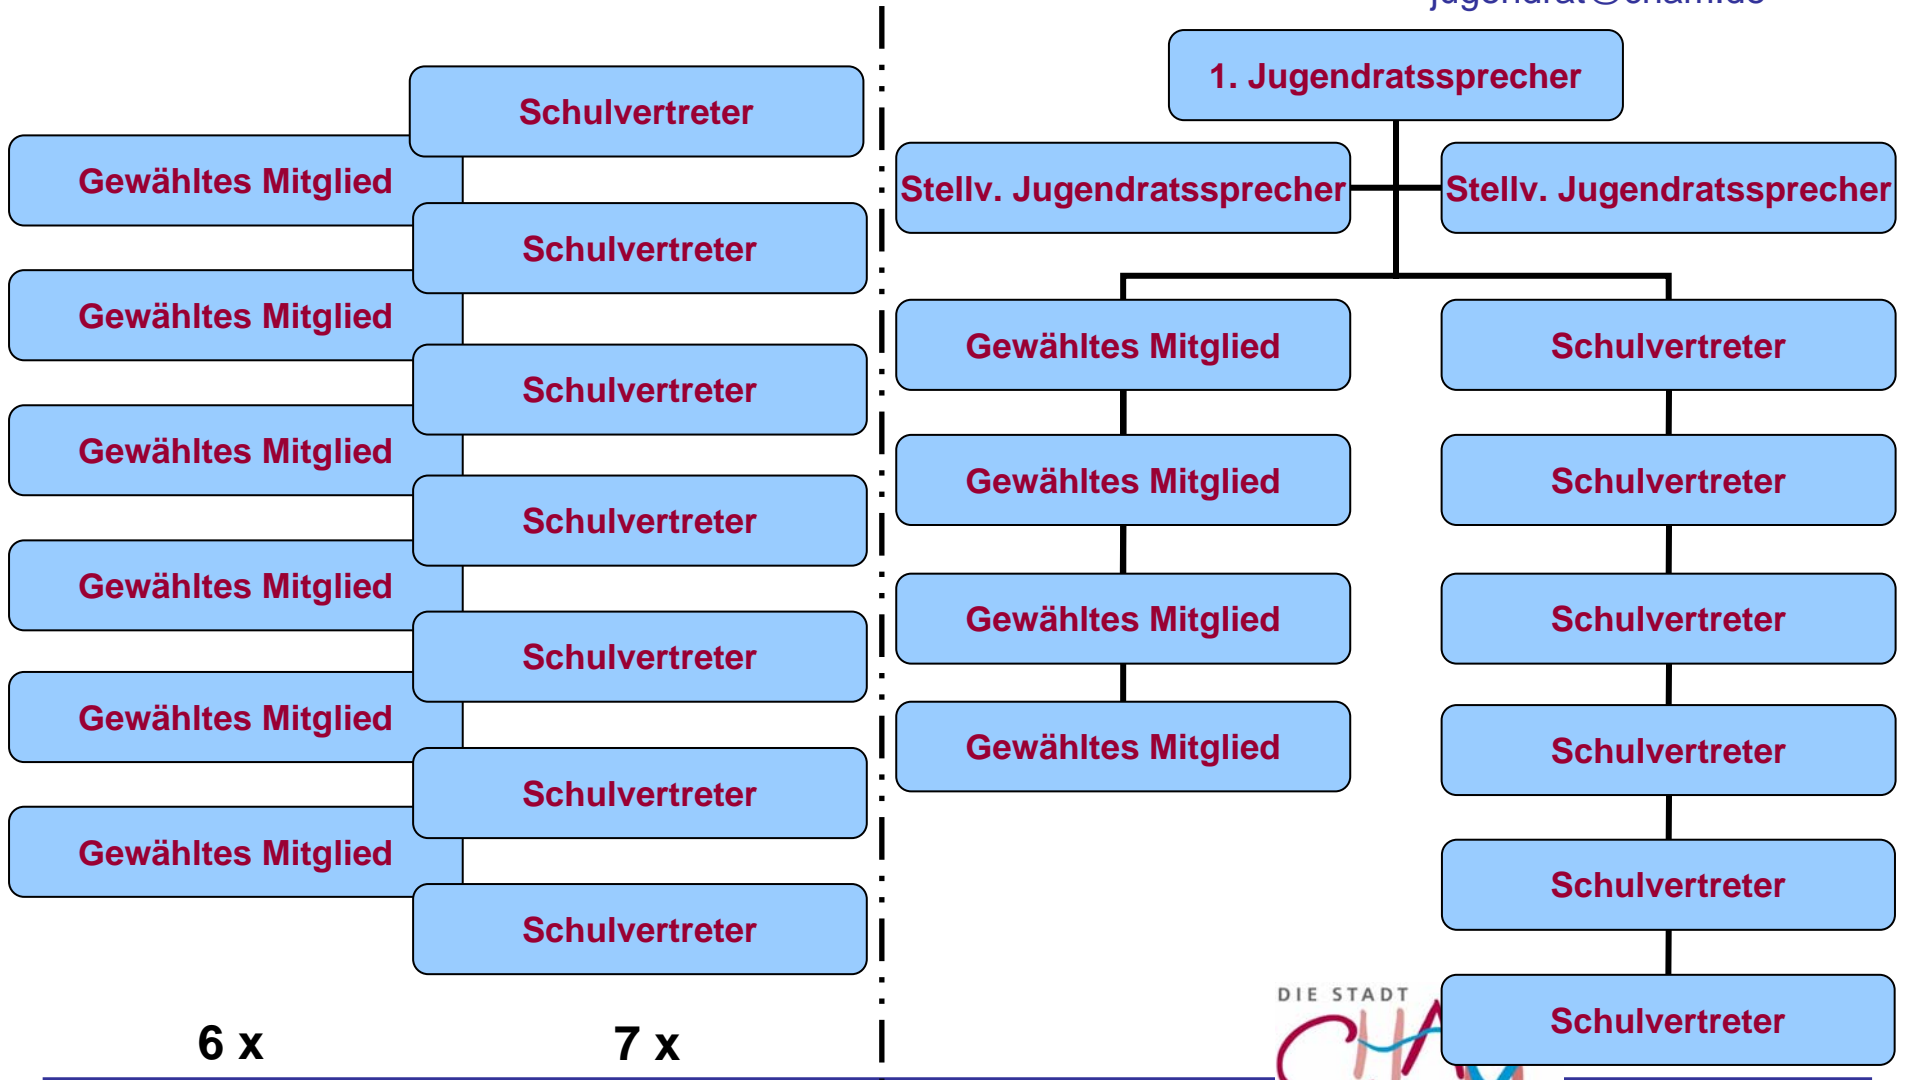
jugendrat@cham.de

Schulvertreter

Gewähltes Mitglied

Schulvertreter

Gewähltes Mitglied

Schulvertreter

Gewähltes Mitglied

Schulvertreter

Gewähltes Mitglied

Schulvertreter

Gewähltes Mitglied

Schulvertreter

Gewähltes Mitglied

Schulvertreter

6 x

7 x

1. Jugendratssprecher

Stellv. Jugendratssprecher

Stellv. Jugendratssprecher

Gewähltes Mitglied

Gewähltes Mitglied

Gewähltes Mitglied

Gewähltes Mitglied

Schulvertreter

Schulvertreter

Schulvertreter

Schulvertreter

Schulvertreter

Schulvertreter

DIE STADT CHAM